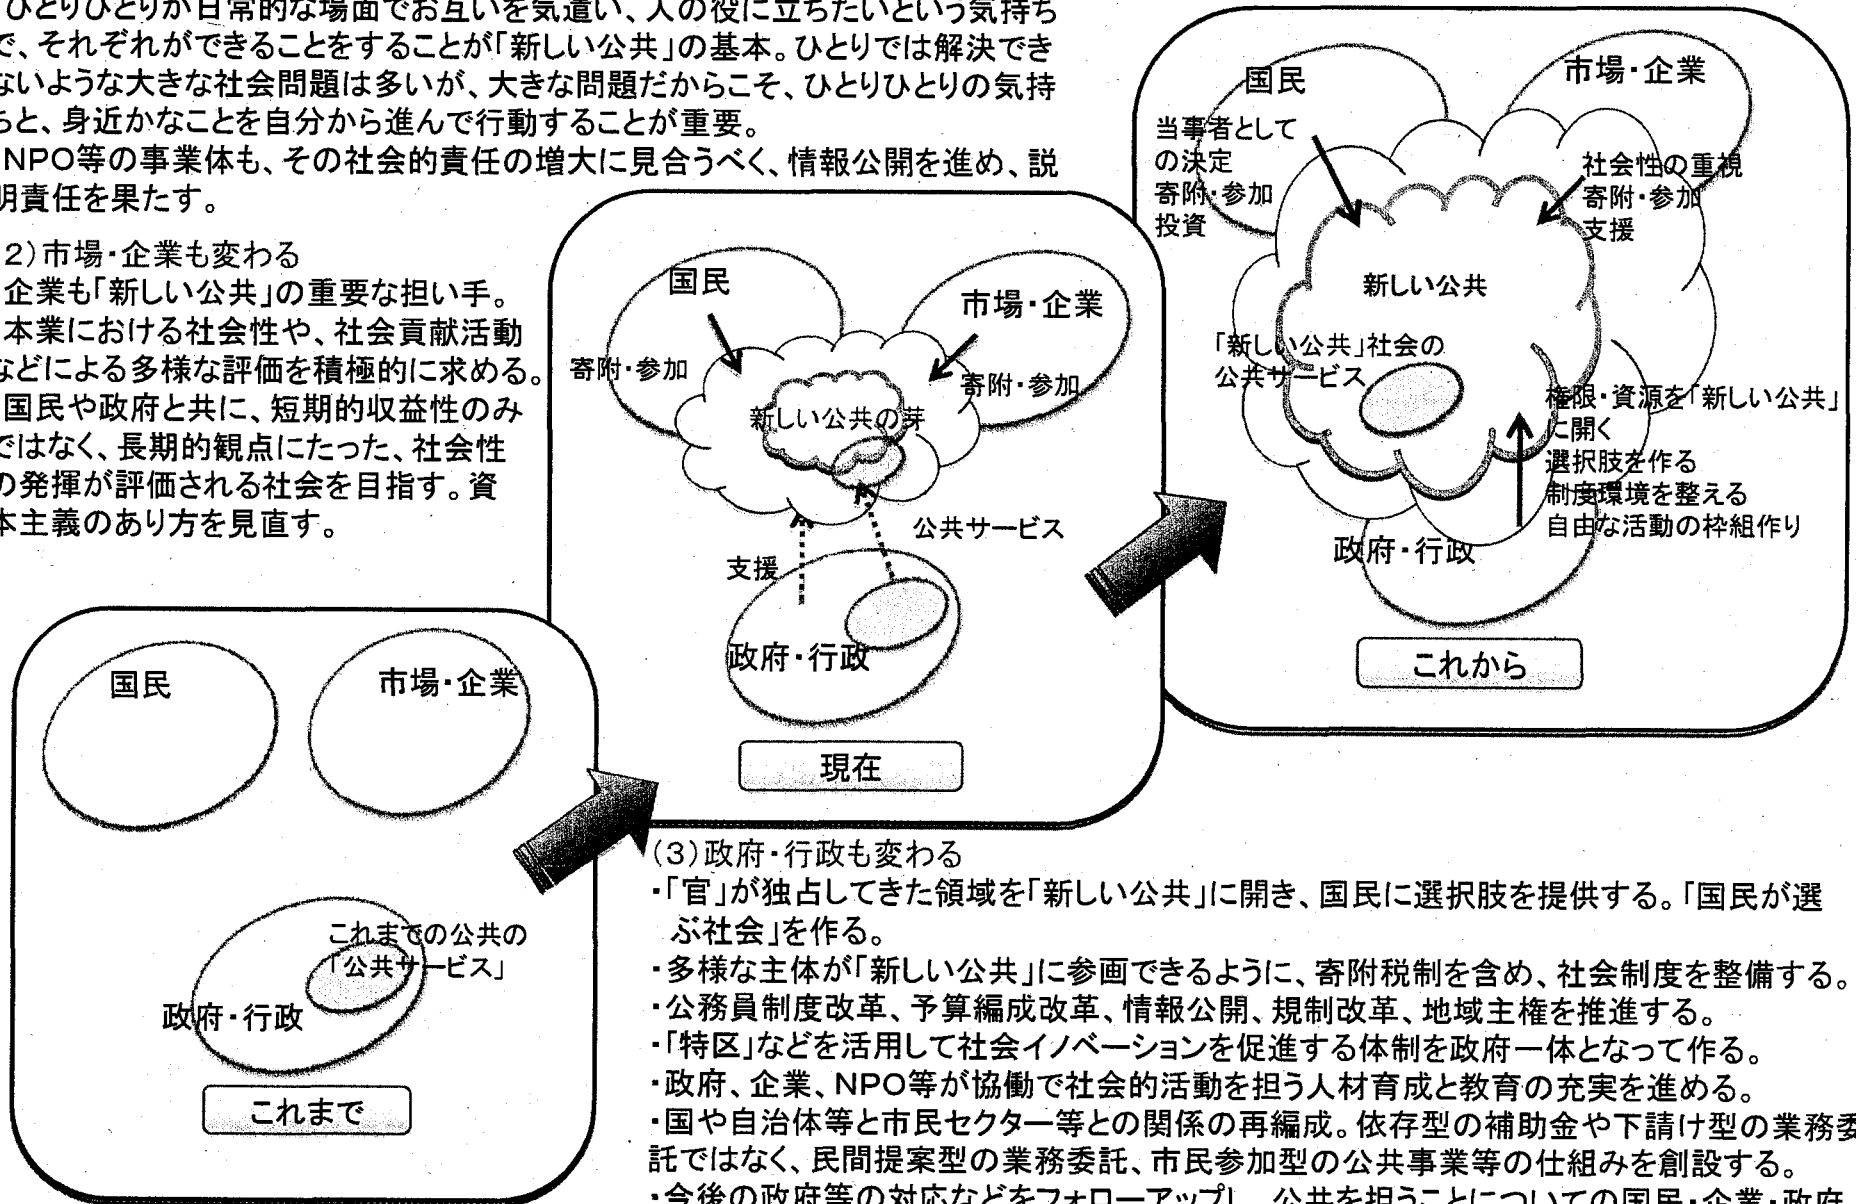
ひとりひとりが日常的な場面でお互いを気遣い、人の役に立ちたいという気持ちで、それぞれができることをすることが「新しい公共」の基本。ひとりでは解決できないような大きな社会問題は多いが、大きな問題だからこそ、ひとりひとりの気持ちと、身近かなことを自分から進んで行動することが重要。
NPO等の事業体も、その社会的責任の増大に見合うべく、情報公開を進め、説明責任を果たす。

2)市場・企業も変わる
企業も「新しい公共」の重要な担い手。
本業における社会性や、社会貢献活動などによる多様な評価を積極的に求める。
国民や政府と共に、短期的収益性のみではなく、長期的観点にたった、社会性の発揮が評価される社会を目指す。資本主義のあり方を見直す。

国民
市場・企業
寄附・参加
寄附・参加
新しい公共の芽
公共サービス
支援
政府・行政
現在

国民
市場・企業
当事者としての決定
寄附・参加
投資
社会性の重視
寄附・参加
支援
新しい公共
「新しい公共」社会の公共サービス
権限・資源を「新しい公共」に開く
選択肢を作る
制度環境を整える
自由な活動の枠組作り
政府・行政
これから

国民
市場・企業
これまでの公共の「公共サービス」
政府・行政
これまで

(3)政府・行政も変わる
・「官」が独占してきた領域を「新しい公共」に開き、国民に選択肢を提供する。「国民が選ぶ社会」を作る。
・多様な主体が「新しい公共」に参画できるように、寄附税制を含め、社会制度を整備する。
・公務員制度改革、予算編成改革、情報公開、規制改革、地域主権を推進する。
・「特区」などを活用して社会イノベーションを促進する体制を政府一体となって作る。
・政府、企業、NPO等が協働で社会的活動を担う人材育成と教育の充実を進める。
・国や自治体等と市民セクター等との関係の再編成。依存型の補助金や下請け型の業務委託ではなく、民間提案型の業務委託、市民参加型の公共事業等の仕組みを創設する。
・今後の政府等の対応などをフォローアップし、公共を担うことについての国民・企業・政府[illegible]